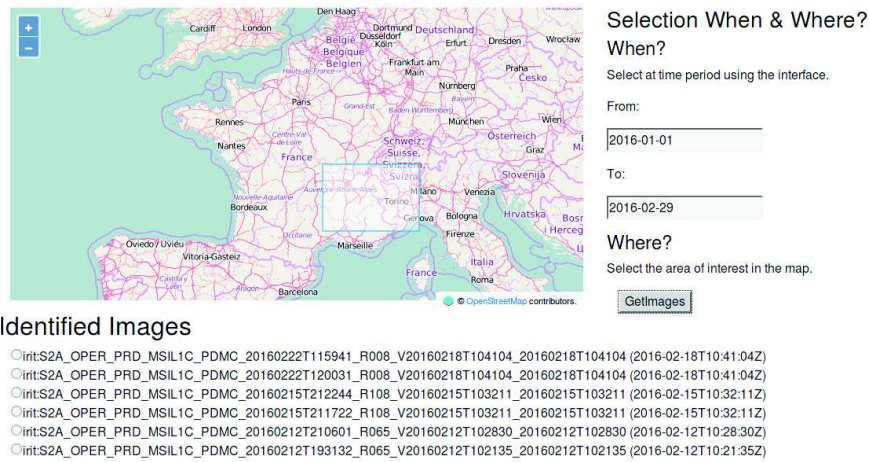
+
−
Den Haag
Cardiff
London
België
Belgique
Belgien
Düsseldorf
Köln
Dortmund
Deutschland
Erfurt
Dresden
Wrocław
Hauts-de-France
Frankfurt am Main
Praha
Česko
Nürnberg
Bayern
Paris
Grand Est
Baden-Württemberg
Rennes
München
Österreich
Wien
Nantes
Centre-Val de Loire
France
Schweiz
Suisse
Svizzera
Graz
Svizra
Slovenija
Auvergne-Rhône-Alpes
Milano
Venezia
Nouvelle-Aquitaine
Bordeaux
Torino
Genova
Bologna
Hrvatska
Occitanie
Firenze
Oviedo / Uviéu
Marseille
Vitoria-Gasteiz
Italia
Castilla y León
Aragón
France
Roma
Barcelona
© OpenStreetMap contributors.

Selection When & Where?
When?
Select at time period using the interface.
From:
2016-01-01
To:
2016-02-29
Where?
Select the area of interest in the map.
GetImages

Identified Images
irit:S2A_OPER_PRD_MSIL1C_PDMC_20160222T115941_R008_V20160218T104104_20160218T104104 (2016-02-18T10:41:04Z)
irit:S2A_OPER_PRD_MSIL1C_PDMC_20160222T120031_R008_V20160218T104104_20160218T104104 (2016-02-18T10:41:04Z)
irit:S2A_OPER_PRD_MSIL1C_PDMC_20160215T212244_R108_V20160215T103211_20160215T103211 (2016-02-15T10:32:11Z)
irit:S2A_OPER_PRD_MSIL1C_PDMC_20160215T211722_R108_V20160215T103211_20160215T103211 (2016-02-15T10:32:11Z)
irit:S2A_OPER_PRD_MSIL1C_PDMC_20160212T210601_R065_V20160212T102830_20160212T102830 (2016-02-12T10:28:30Z)
irit:S2A_OPER_PRD_MSIL1C_PDMC_20160212T193132_R065_V20160212T102135_20160212T102135 (2016-02-12T10:21:35Z)